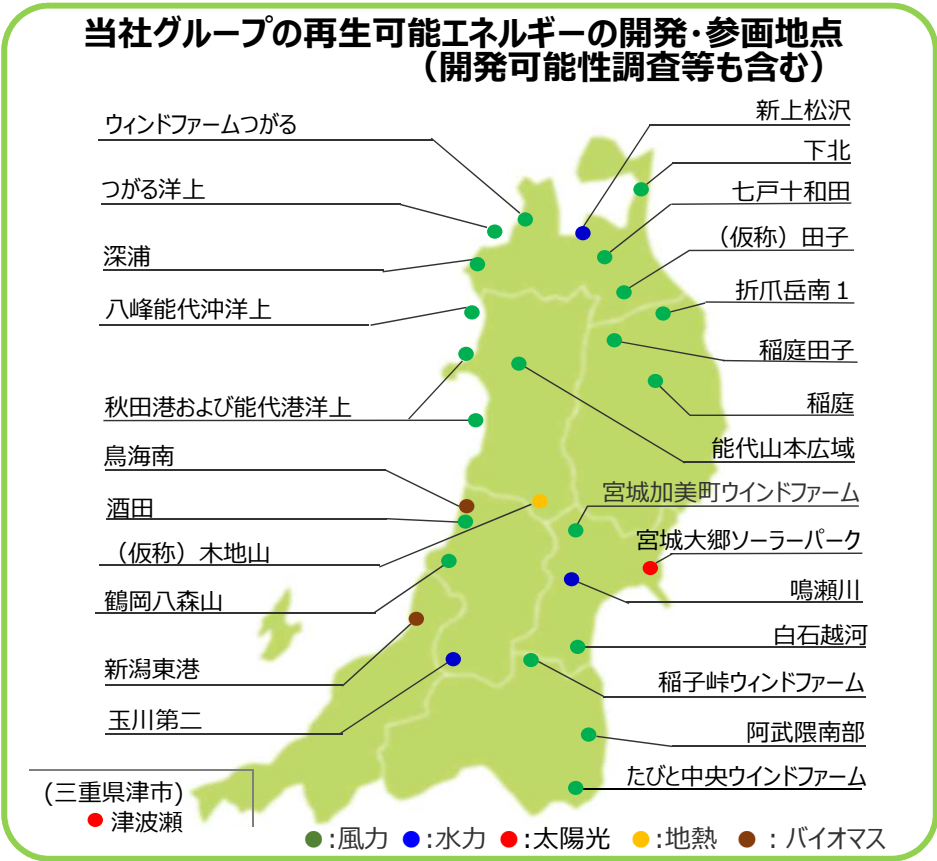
当社グループの再生可能エネルギーの開発・参画地点
（開発可能性調査等も含む）

ウィンドファームつがる
つがる洋上
深浦
八峰能代沖洋上
秋田港および能代港洋上
鳥海南
酒田
（仮称）木地山
鶴岡八森山
新潟東港
玉川第二

新上松沢
下北
七戸十和田
（仮称）田子
折爪岳南１
稲庭田子
稲庭
能代山本広域
宮城加美町ウインドファーム
宮城大郷ソーラーパーク
鳴瀬川
白石越河
稲子峠ウィンドファーム
阿武隈南部
たびと中央ウインドファーム

（三重県津市）
● 津波瀬

●：風力 ●：水力 ●：太陽光 ●：地熱 ●：バイオマス